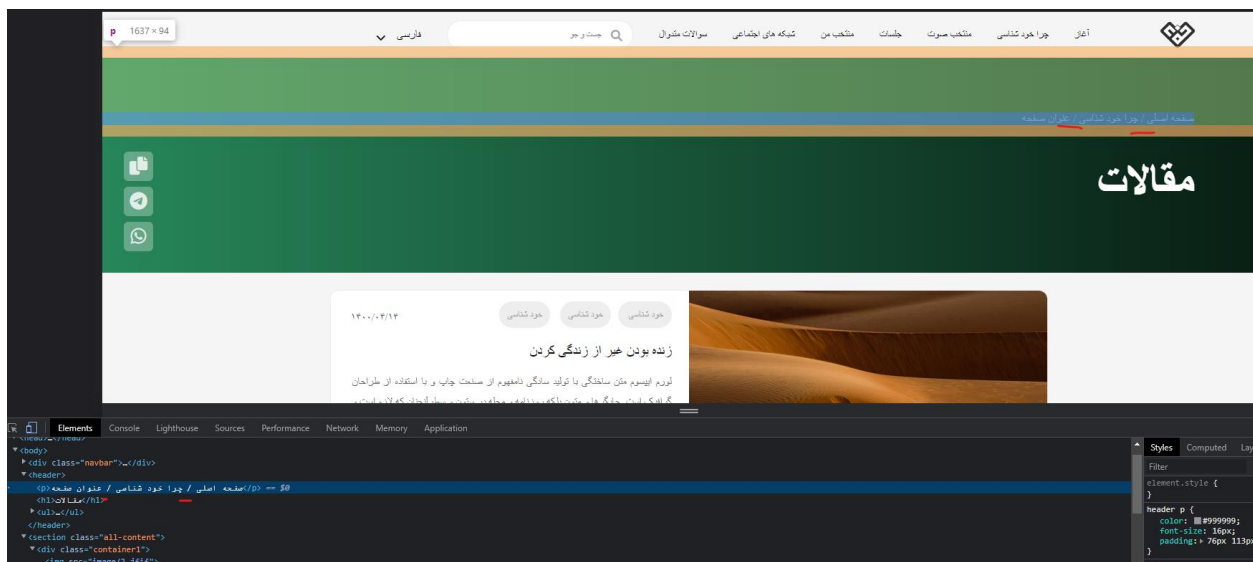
p 1637 × 94

آغاز چرا خود شناسی منتخب صوت جلسات منتخب من شبکه های اجتماعی سوالات متداول جست و جو فارسی

صفحه اصلی / چرا خود شناسی / عنوان صفحه

مقالات

خود شناسی خود شناسی خود شناسی ۱۴۰۰/۰۴/۱۴

زنده بودن غیر از زندگی کردن

لورم ایپسوم متن ساختگی با تولید سادگی نامفهوم از صنعت چاپ و با استفاده از طراحان گرافیک است، چاپگرها و متون بلکه روزنامه و مجله در ستون و سطرآنچنان که لازم است و

Elements Console Lighthouse Sources Performance Network Memory Application

<body>
<div class="navbar">…</div>
<header>
<p>صفحه اصلی / چرا خود شناسی / عنوان صفحه</p> == $0
<h1>مقالات</h1>
<ul>…</ul>
</header>
<section class="all-content">
<div class="container1">

Styles Computed Lay
Filter
element.style {
}
header p {
color: #999999;
font-size: 16px;
padding: ▸ 76px 113px
}